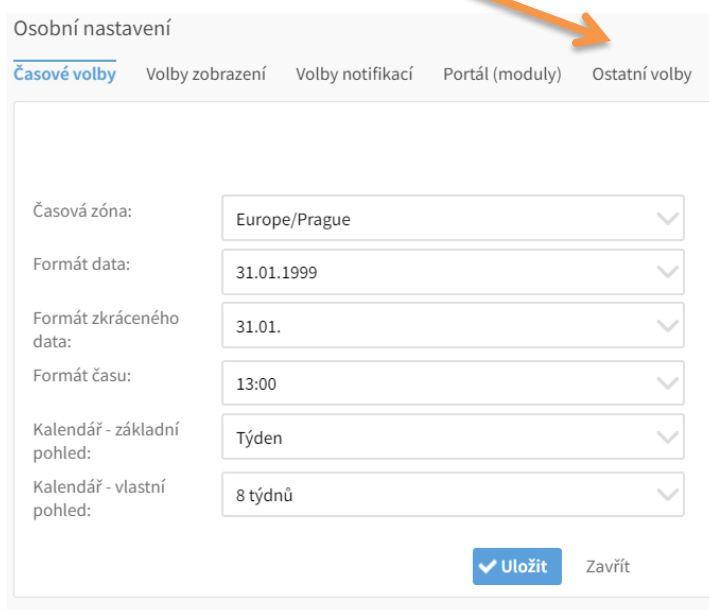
Osobní nastavení

Časové volby Volby zobrazení Volby notifikací Portál (moduly) Ostatní volby

Časová zóna: Europe/Prague

Formát data: 31.01.1999

Formát zkráceného data: 31.01.

Formát času: 13:00

Kalendář - základní pohled: Týden

Kalendář - vlastní pohled: 8 týdnů

Uložit Zavřít